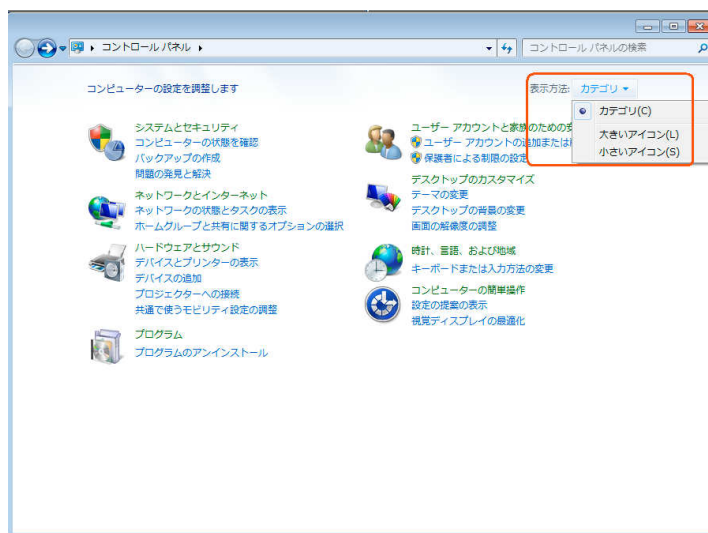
▸ コントロール パネル ▸

コントロール パネルの検索

コンピューターの設定を調整します

表示方法: カテゴリ ▾

カテゴリ(C)

大きいアイコン(L)

小さいアイコン(S)

システムとセキュリティ
コンピューターの状態を確認
バックアップの作成
問題の発見と解決

ネットワークとインターネット
ネットワークの状態とタスクの表示
ホームグループと共有に関するオプションの選択

ハードウェアとサウンド
デバイスとプリンターの表示
デバイスの追加
プロジェクターへの接続
共通で使うモビリティ設定の調整

プログラム
プログラムのアンインストール

ユーザー アカウントと家族のための安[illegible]
ユーザー アカウントの追加または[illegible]
保護者による制限の設定

デスクトップのカスタマイズ
テーマの変更
デスクトップの背景の変更
画面の解像度の調整

時計、言語、および地域
キーボードまたは入力方法の変更

コンピューターの簡単操作
設定の提案の表示
視覚ディスプレイの最適化